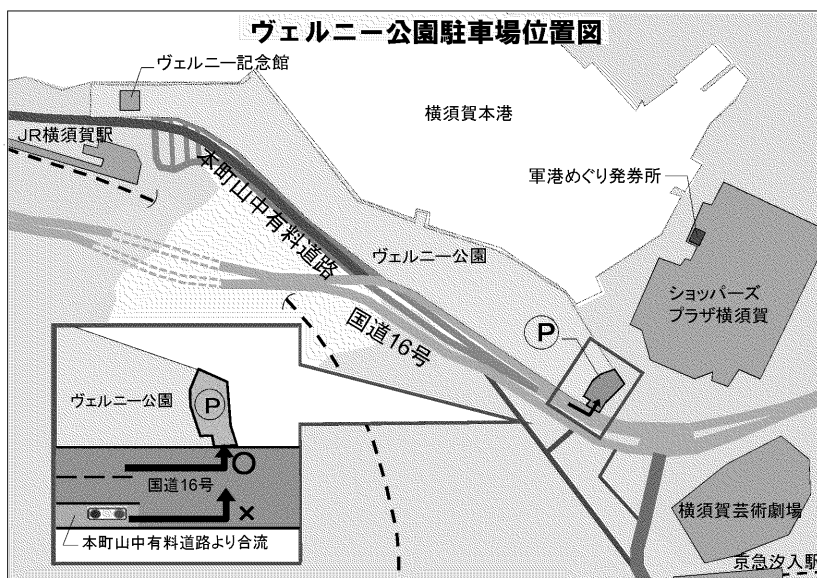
ヴェルニー公園駐車場位置図

ヴェルニー記念館

横須賀本港

JR横須賀駅

本町山中有料道路

軍港めぐり発券所

ヴェルニー公園

ショッパーズ
プラザ横須賀

国道16号

P

ヴェルニー公園

P

国道16号

×

本町山中有料道路より合流

横須賀芸術劇場

京急汐入駅